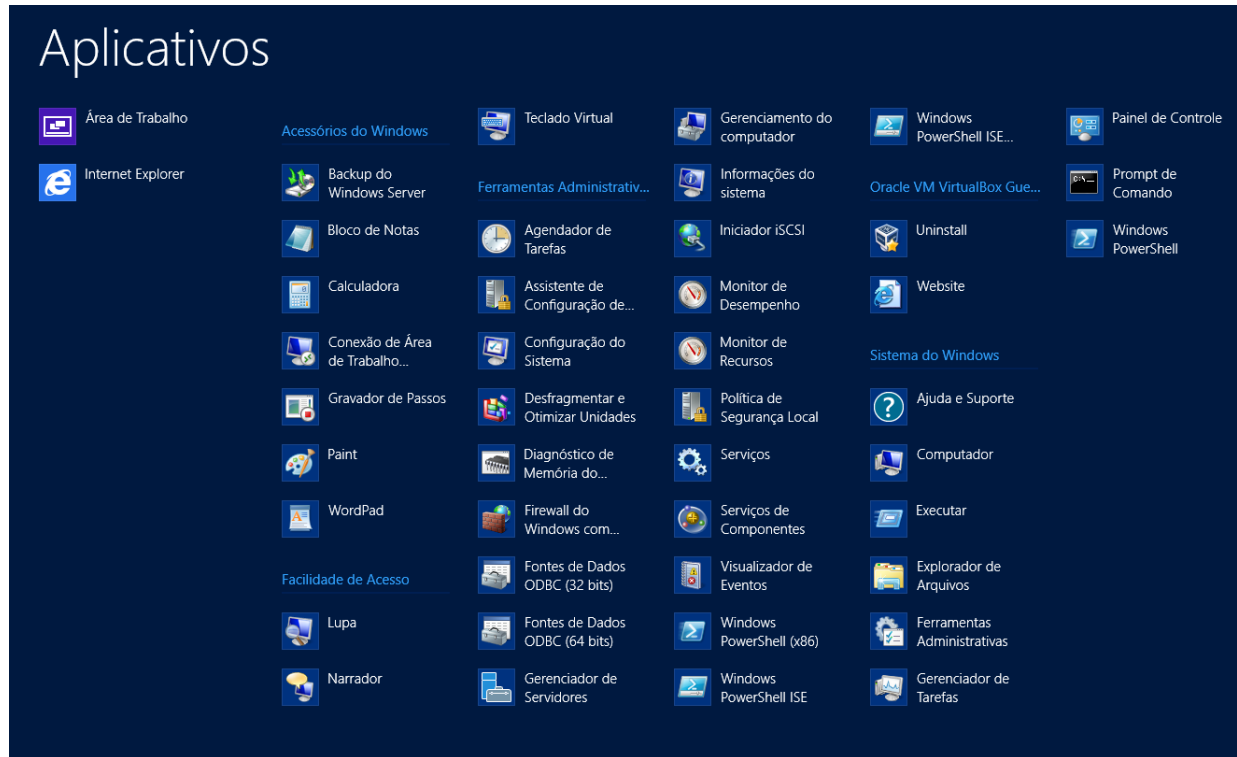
Aplicativos

Área de Trabalho

Internet Explorer

Acessórios do Windows

Backup do Windows Server

Bloco de Notas

Calculadora

Conexão de Área de Trabalho...

Gravador de Passos

Paint

WordPad

Facilidade de Acesso

Lupa

Narrador

Teclado Virtual

Ferramentas Administrativ...

Agendador de Tarefas

Assistente de Configuração de...

Configuração do Sistema

Desfragmentar e Otimizar Unidades

Diagnóstico de Memória do...

Firewall do Windows com...

Fontes de Dados ODBC (32 bits)

Fontes de Dados ODBC (64 bits)

Gerenciador de Servidores

Gerenciamento do computador

Informações do sistema

Iniciador iSCSI

Monitor de Desempenho

Monitor de Recursos

Política de Segurança Local

Serviços

Serviços de Componentes

Visualizador de Eventos

Windows PowerShell (x86)

Windows PowerShell ISE

Windows PowerShell ISE...

Oracle VM VirtualBox Gue...

Uninstall

Website

Sistema do Windows

Ajuda e Suporte

Computador

Executar

Explorador de Arquivos

Ferramentas Administrativas

Gerenciador de Tarefas

Painel de Controle

Prompt de Comando

Windows PowerShell